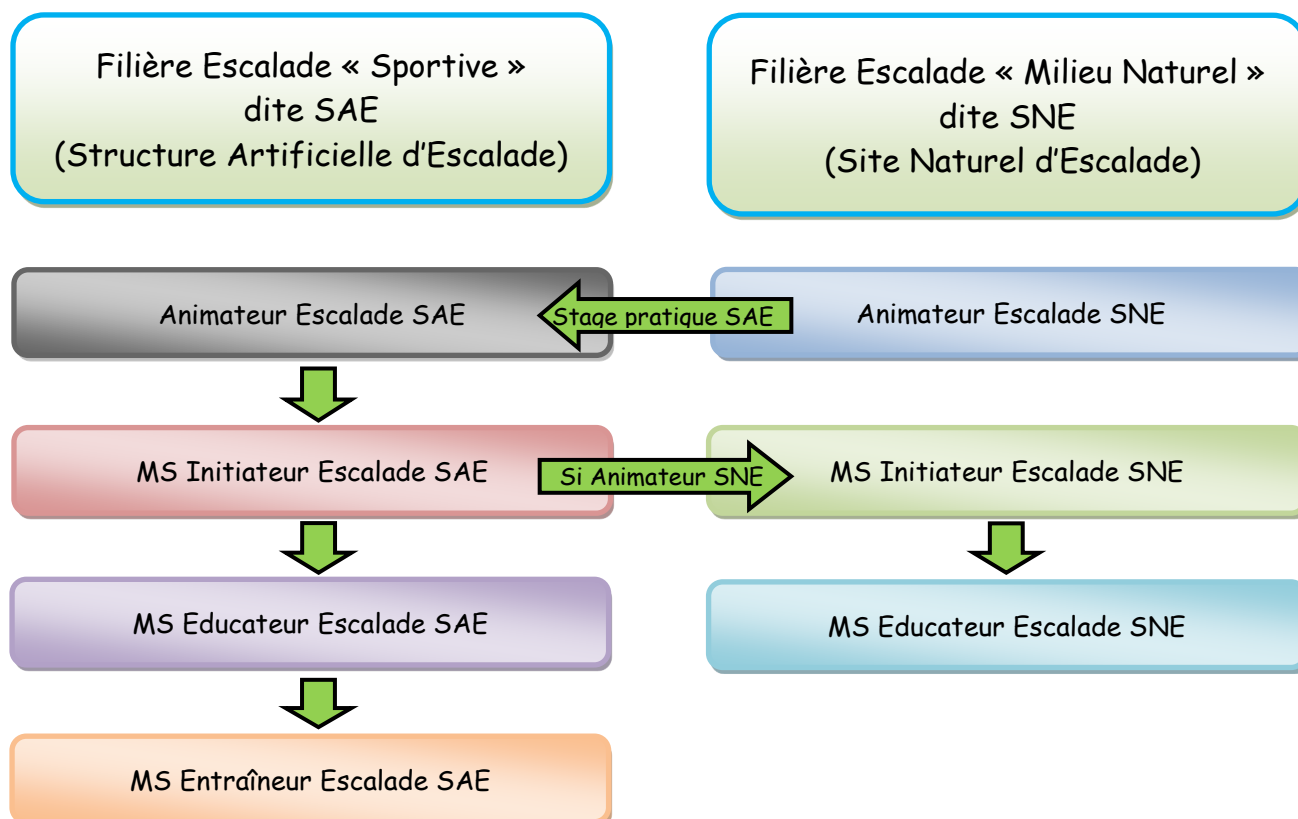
Filière Escalade « Sportive »
dite SAE
(Structure Artificielle d'Escalade)

Filière Escalade « Milieu Naturel »
dite SNE
(Site Naturel d'Escalade)

Animateur Escalade SAE

Stage pratique SAE

Animateur Escalade SNE

MS Initiateur Escalade SAE

Si Animateur SNE

MS Initiateur Escalade SNE

MS Educateur Escalade SAE

MS Educateur Escalade SNE

MS Entraîneur Escalade SAE